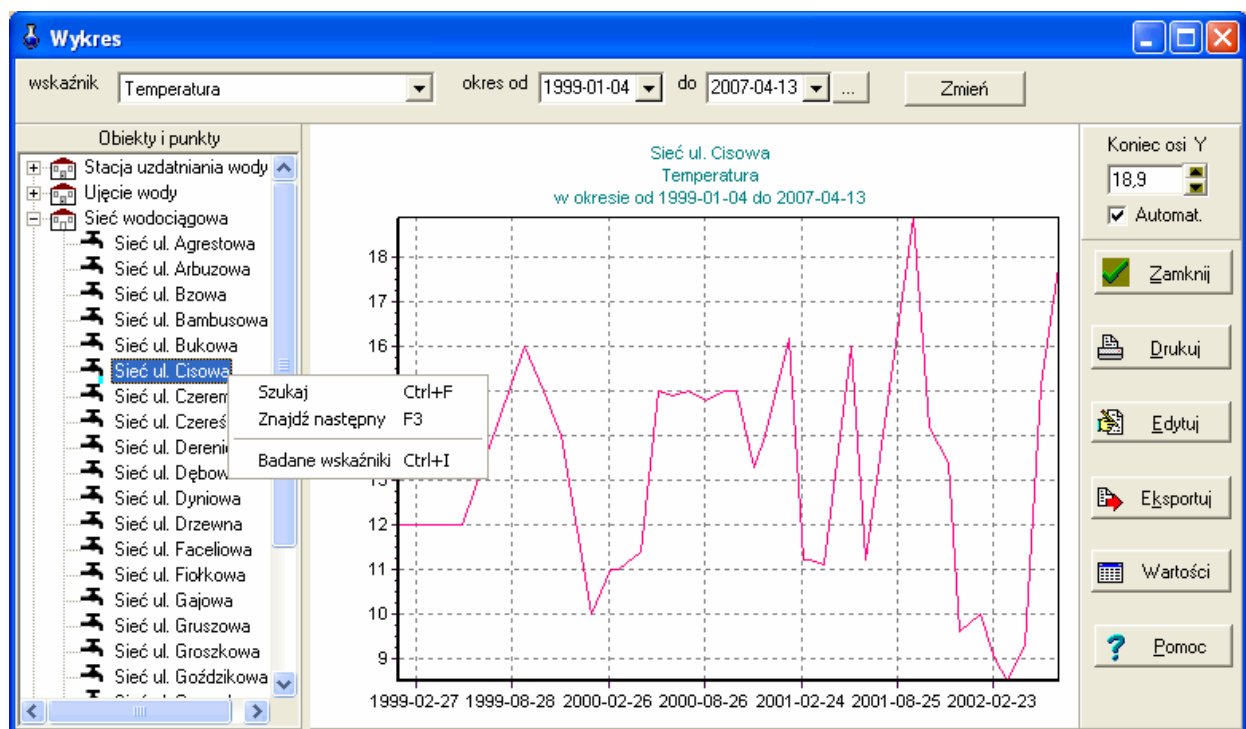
Wykres

wskaźnik Temperatura okres od 1999-01-04 do 2007-04-13 ... Zmień

Obiekty i punkty
Stacja uzdatniania wody
Ujęcie wody
Sieć wodociągowa
Sieć ul. Agrestowa
Sieć ul. Arbuzowa
Sieć ul. Bzowa
Sieć ul. Bambusowa
Sieć ul. Bukowa
Sieć ul. Cisowa
Sieć ul. Czerem
Sieć ul. Czereś
Sieć ul. Dereni
Sieć ul. Dębow
Sieć ul. Dyniowa
Sieć ul. Drzewna
Sieć ul. Faceliowa
Sieć ul. Fiołkowa
Sieć ul. Gajowa
Sieć ul. Gruszowa
Sieć ul. Groszkowa
Sieć ul. Goździkowa

Szukaj Ctrl+F
Znajdź następny F3
Badane wskaźniki Ctrl+I

Sieć ul. Cisowa
Temperatura
w okresie od 1999-01-04 do 2007-04-13

18
17
16
13
12
11
10
9

1999-02-27 1999-08-28 2000-02-26 2000-08-26 2001-02-24 2001-08-25 2002-02-23

Koniec osi Y
18,9
Automat.
Zamknij
Drukuj
Edytuj
Eksportuj
Wartości
Pomoc